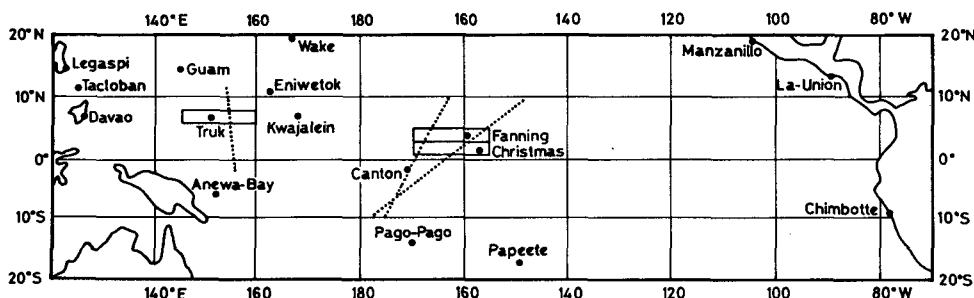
140°E 160 180 160 140 120 100 80°W

20°N 20°N

Legaspi
Tacloban
Davao
Guam
Wake
Eniwetok
Kwajalein
Truk
Anewa-Bay
Manzanillo
La-Union
Fanning
Christmas
Canton
Pago-Pago
Papeete
Chimbotte

10°N 10°N
0° 0°
10°S 10°S
20°S 20°S

140°E 160 180 160 140 120 100 80°W